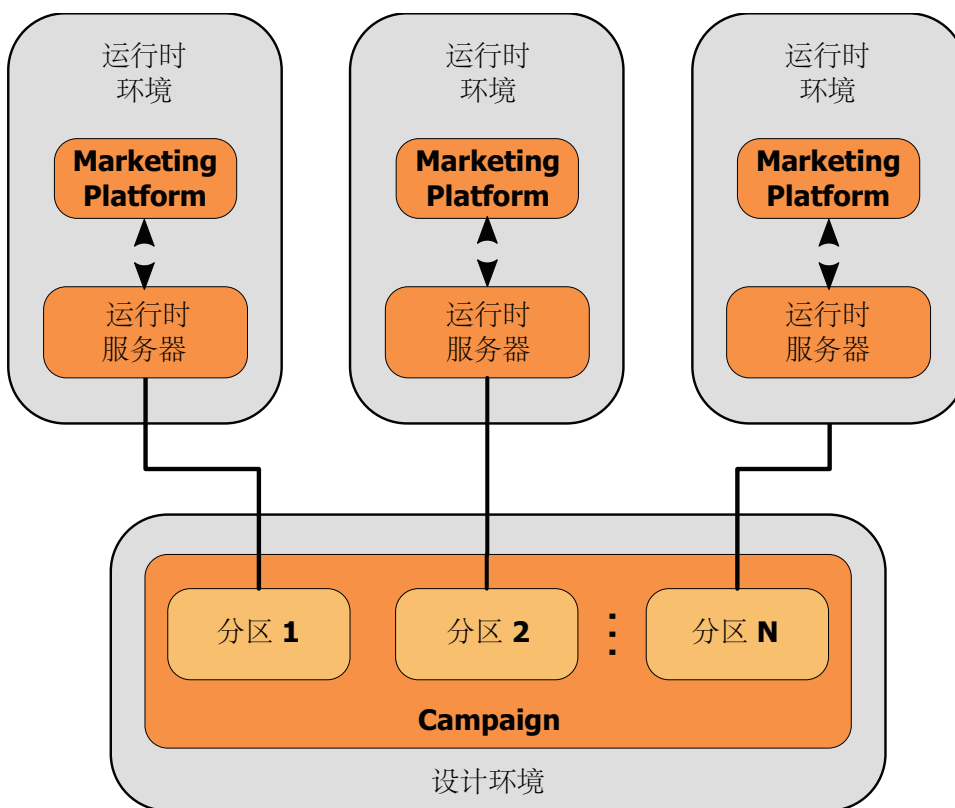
运行时
环境

Marketing Platform

运行时
服务器

运行时
环境

Marketing Platform

运行时
服务器

运行时
环境

Marketing Platform

运行时
服务器

分区 **1**

分区 **2**

分区 **N**

**Campaign**

设计环境